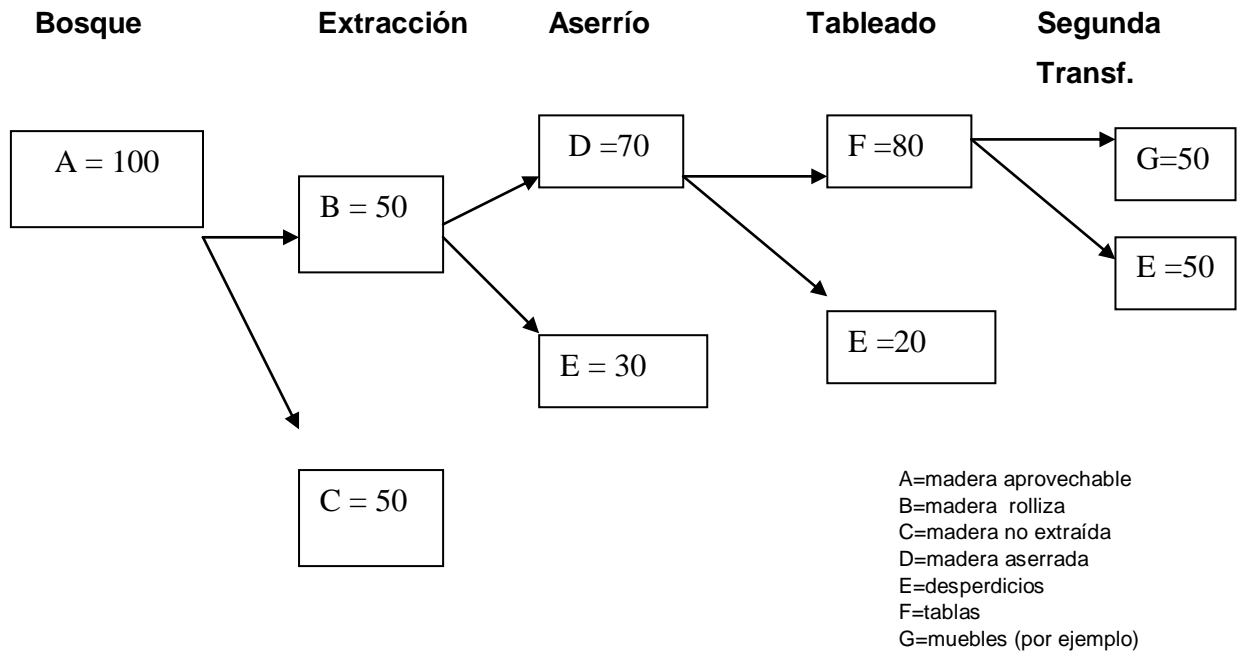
**Bosque** **Extracción** **Aserrío** **Tableado** **Segunda Transf.**

A = 100

B = 50

C = 50

D =70

E = 30

F =80

E =20

G=50

E =50

A=madera aprovechable
B=madera rolliza
C=madera no extraída
D=madera aserrada
E=desperdicios
F=tablas
G=muebles (por ejemplo)